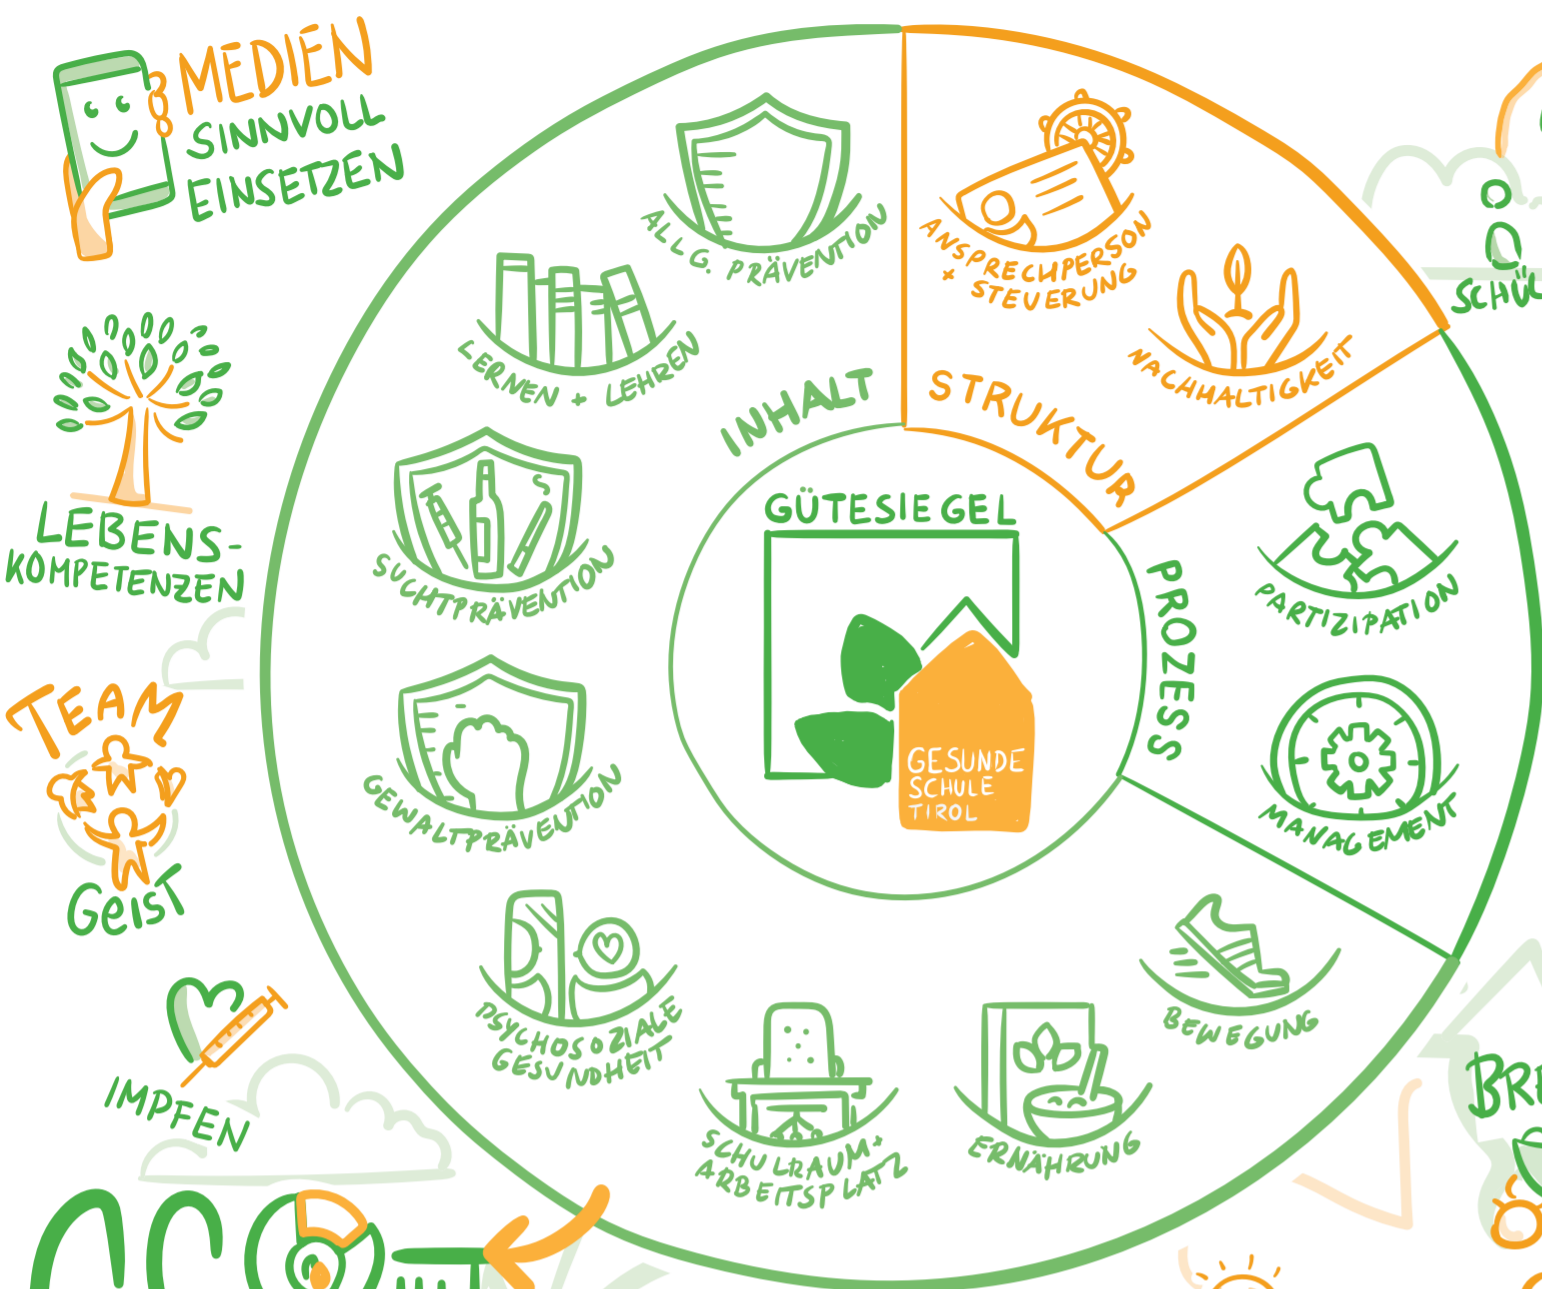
MEDIEN SINNVOLL EINSETZEN

LEBENS-KOMPETENZEN

TEAM GEIST

IMPFEN

ALLG. PRÄVENTION

LERNEN + LEHREN

SUCHTPRÄVENTION

GEWALTPRÄVENTION

PSYCHOSOZIALE GESUNDHEIT

SCHULRAUM + ARBEITSPLATZ

ERNÄHRUNG

BEWEGUNG

INHALT

STRUKTUR

PROZESS

ANSPRECHPERSON + STEUERUNG

NACHHALTIGKEIT

PARTIZIPATION

MANAGEMENT

GÜTESIEGEL

GESUNDE SCHULE TIROL

SCHÜ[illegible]

BR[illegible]